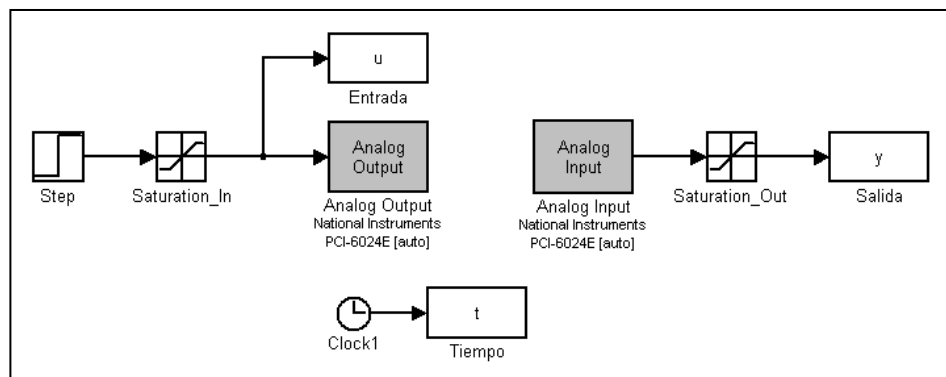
u

Entrada

Step

Saturation_In

Analog Output

Analog Output
National Instruments
PCI-6024E [auto]

Analog Input

Analog Input
National Instruments
PCI-6024E [auto]

Saturation_Out

y

Salida

Clock1

t

Tiempo